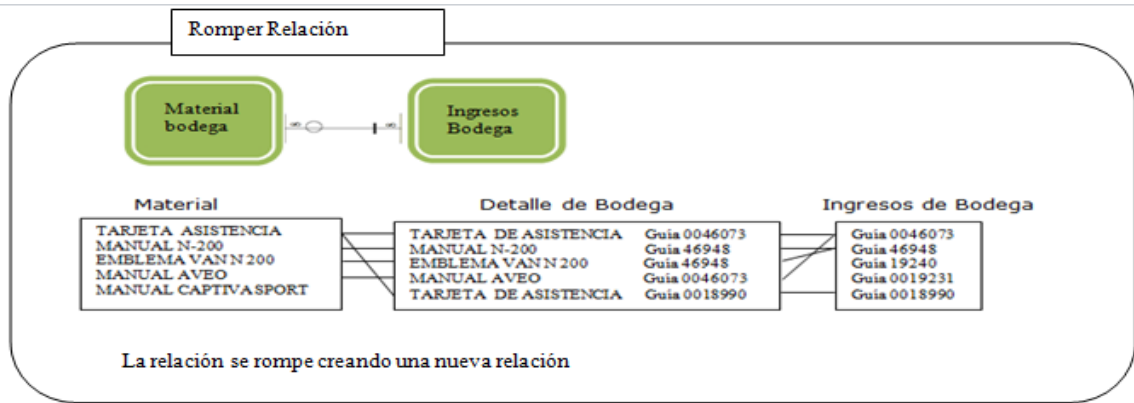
Romper Relación

Material bodega

Ingresos Bodega

Material

TARJETA ASISTENCIA
MANUAL N-200
EMBLEMA VAN N 200
MANUAL AVEO
MANUAL CAPTIVA SPORT

Detalle de Bodega

| | |
|---|---|
| TARJETA DE ASISTENCIA | Guia 0046073 |
| MANUAL N-200 | Guia 46948 |
| EMBLEMA VAN N 200 | Guia 46948 |
| MANUAL AVEO | Guia 0046073 |
| TARJETA DE ASISTENCIA | Guia 0018990 |

Ingresos de Bodega

Guia 0046073
Guia 46948
Guia 19240
Guia 0019231
Guia 0018990

La relación se rompe creando una nueva relación